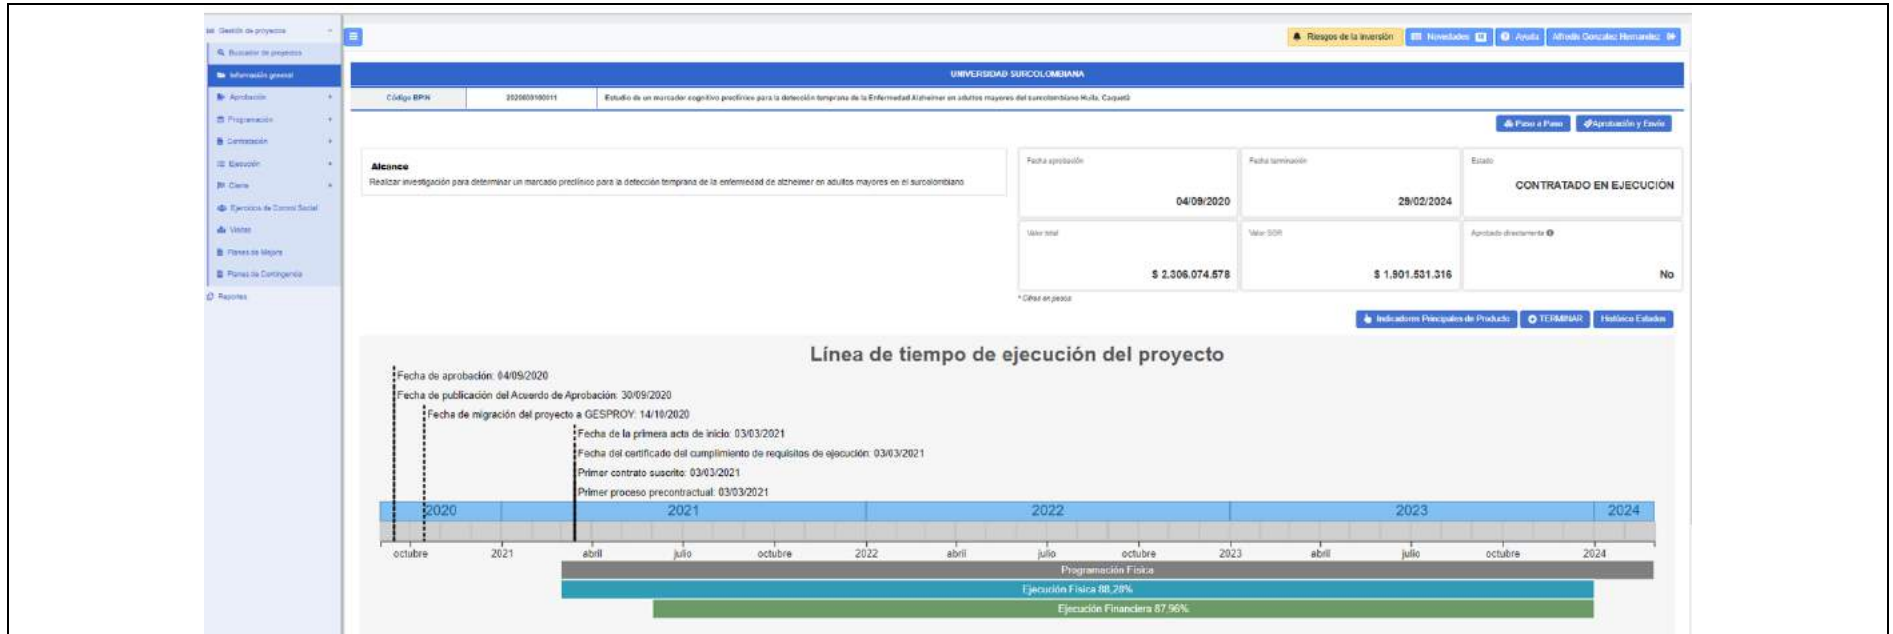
Gestión de proyectos
Buscador de proyectos
Información general
Aprobación
Programación
Contratación
Ejecución
Cierre
Ejercicio de Control Social
Visitas
Planes de Mejora
Planes de Contingencia
Reportes

Riesgos de la inversión
Novedades
Ayuda
Alfredo Gonzalez Hernandez

UNIVERSIDAD SURCOLOMBIANA

| Código BPIN | 2020000100011 | Estudio de un marcador cognitivo preclínico para la detección temprana de la Enfermedad Alzheimer en adultos mayores del surcolombiano Huila, Caquetá |
|---|---|---|

Paso a Paso
Aprobación y Envío

Alcance
Realizar investigación para determinar un marcado preclínico para la detección temprana de la enfermedad de alzheimer en adultos mayores en el surcolombiano

Fecha aprobación
04/09/2020

Fecha terminación
29/02/2024

Estado
CONTRATADO EN EJECUCIÓN

Valor total
$ 2.306.074.578

Valor SGR
$ 1.901.531.316

Aprobado directamente
No

* Cifras en pesos

Indicadores Principales de Producto
TERMINAR
Histórico Estados

Línea de tiempo de ejecución del proyecto

Fecha de aprobación: 04/09/2020
Fecha de publicación del Acuerdo de Aprobación: 30/09/2020
Fecha de migración del proyecto a GESPROY: 14/10/2020
Fecha de la primera acta de inicio: 03/03/2021
Fecha del certificado del cumplimiento de requisitos de ejecución: 03/03/2021
Primer contrato suscrito: 03/03/2021
Primer proceso precontractual: 03/03/2021

2020 2021 2022 2023 2024
octubre 2021 abril julio octubre 2022 abril julio octubre 2023 abril julio octubre 2024

Programación Física
Ejecución Física 88,28%
Ejecución Financiera 87,96%